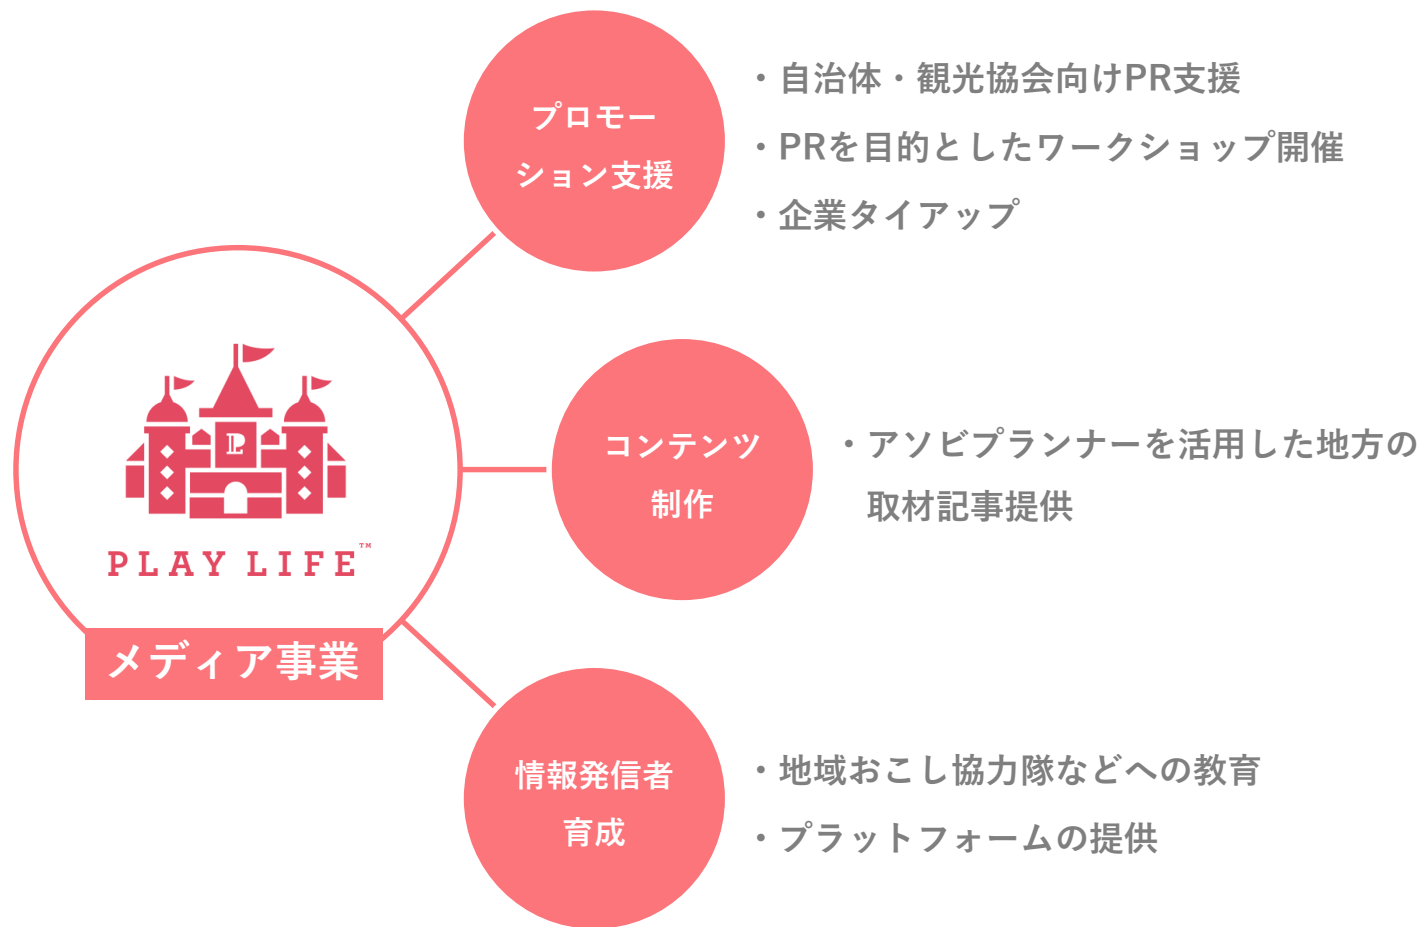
PLAY LIFE™

メディア事業

プロモーション支援

・自治体・観光協会向けPR支援
・PRを目的としたワークショップ開催
・企業タイアップ

コンテンツ制作

・アソビプランナーを活用した地方の取材記事提供

情報発信者育成

・地域おこし協力隊などへの教育
・プラットフォームの提供